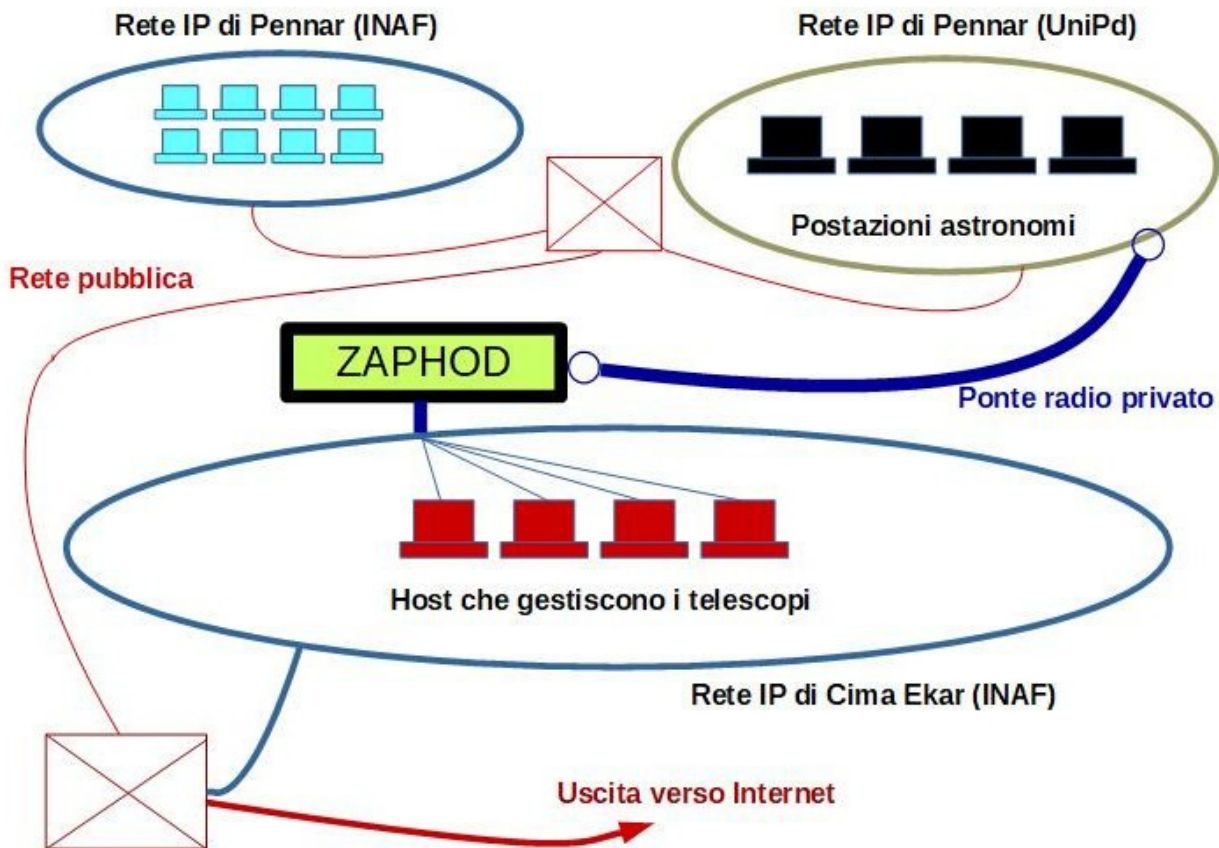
Rete IP di Pennar (INAF)

Rete IP di Pennar (UniPd)

Postazioni astronomi

Rete pubblica

ZAPHOD

Ponte radio privato

Host che gestiscono i telescopi

Rete IP di Cima Ekar (INAF)

Uscita verso Internet